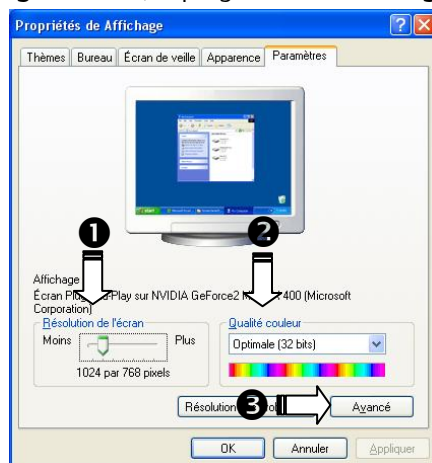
Propriétés de Affichage

Thèmes | Bureau | Écran de veille | Apparence | Paramètres

❶ ❷

Affichage
Écran Pl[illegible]Play sur NVIDIA GeForce2 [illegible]400 (Microsoft Corporation)

Résolution de l'écran
Moins Plus
1024 par 768 pixels

Qualité couleur
Optimale (32 bits)

Résolution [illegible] ❸ Avancé

OK Annuler Appliquer